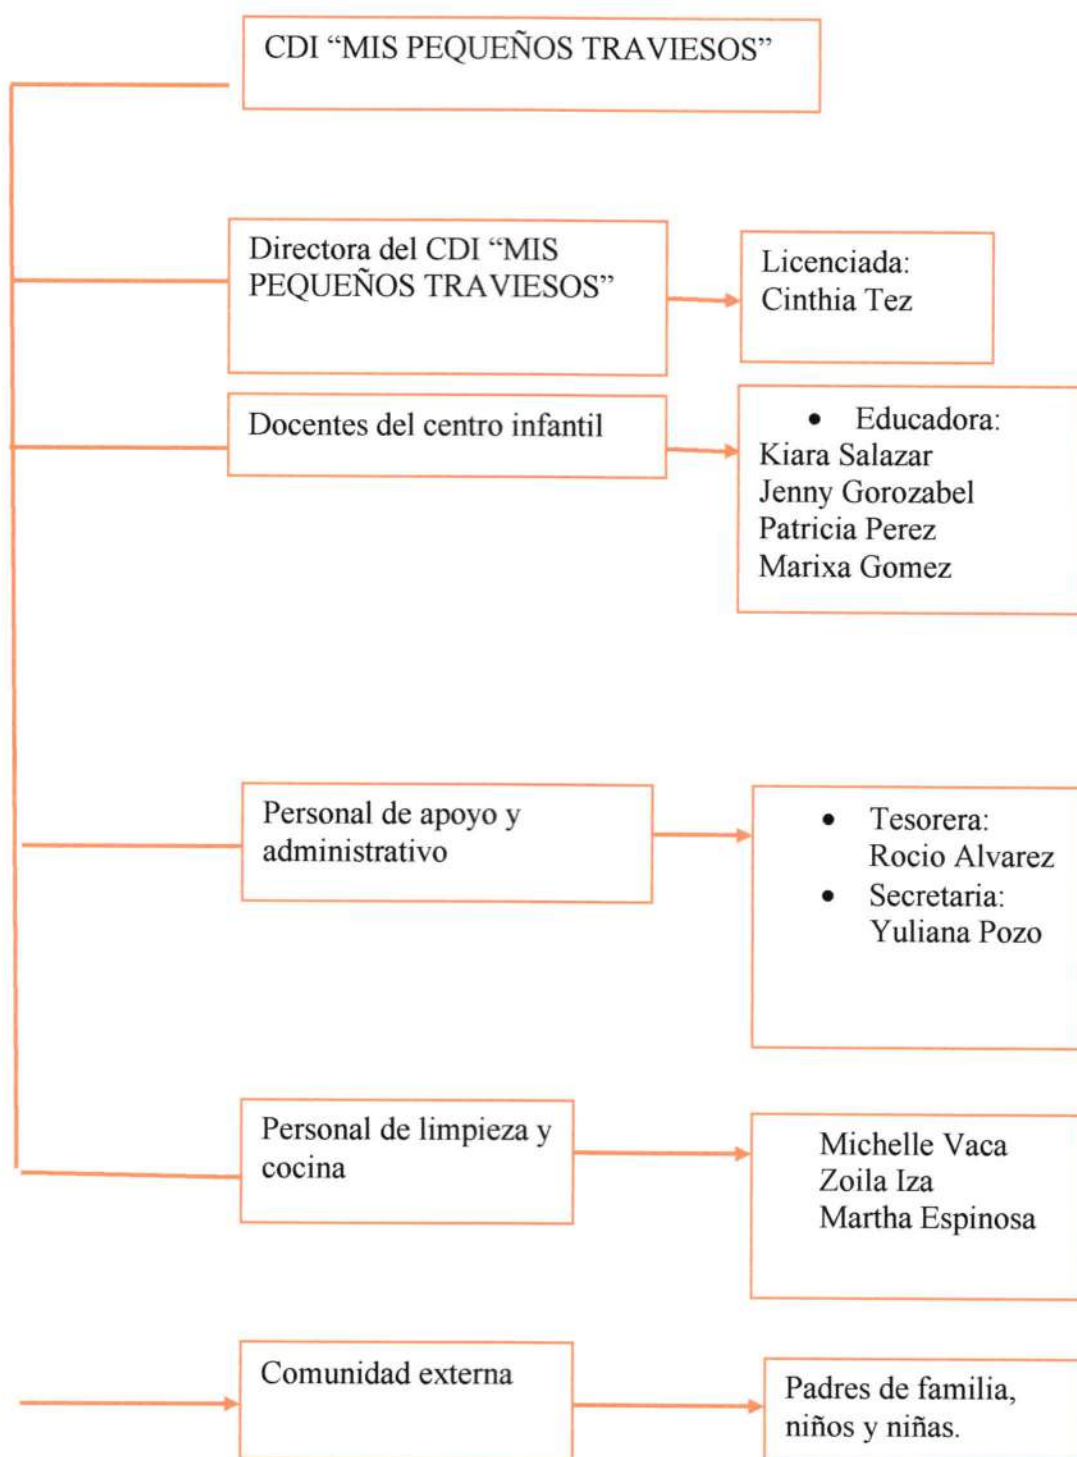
CDI “MIS PEQUEÑOS TRAVIESOS”

Directora del CDI “MIS PEQUEÑOS TRAVIESOS”

Licenciada: Cinthia Tez

Docentes del centro infantil

- Educadora:
Kiara Salazar
Jenny Gorozabel
Patricia Perez
Marixa Gomez

Personal de apoyo y administrativo

- Tesorera: Rocio Alvarez
- Secretaria: Yuliana Pozo

Personal de limpieza y cocina

Michelle Vaca
Zoila Iza
Martha Espinosa

Comunidad externa

Padres de familia, niños y niñas.